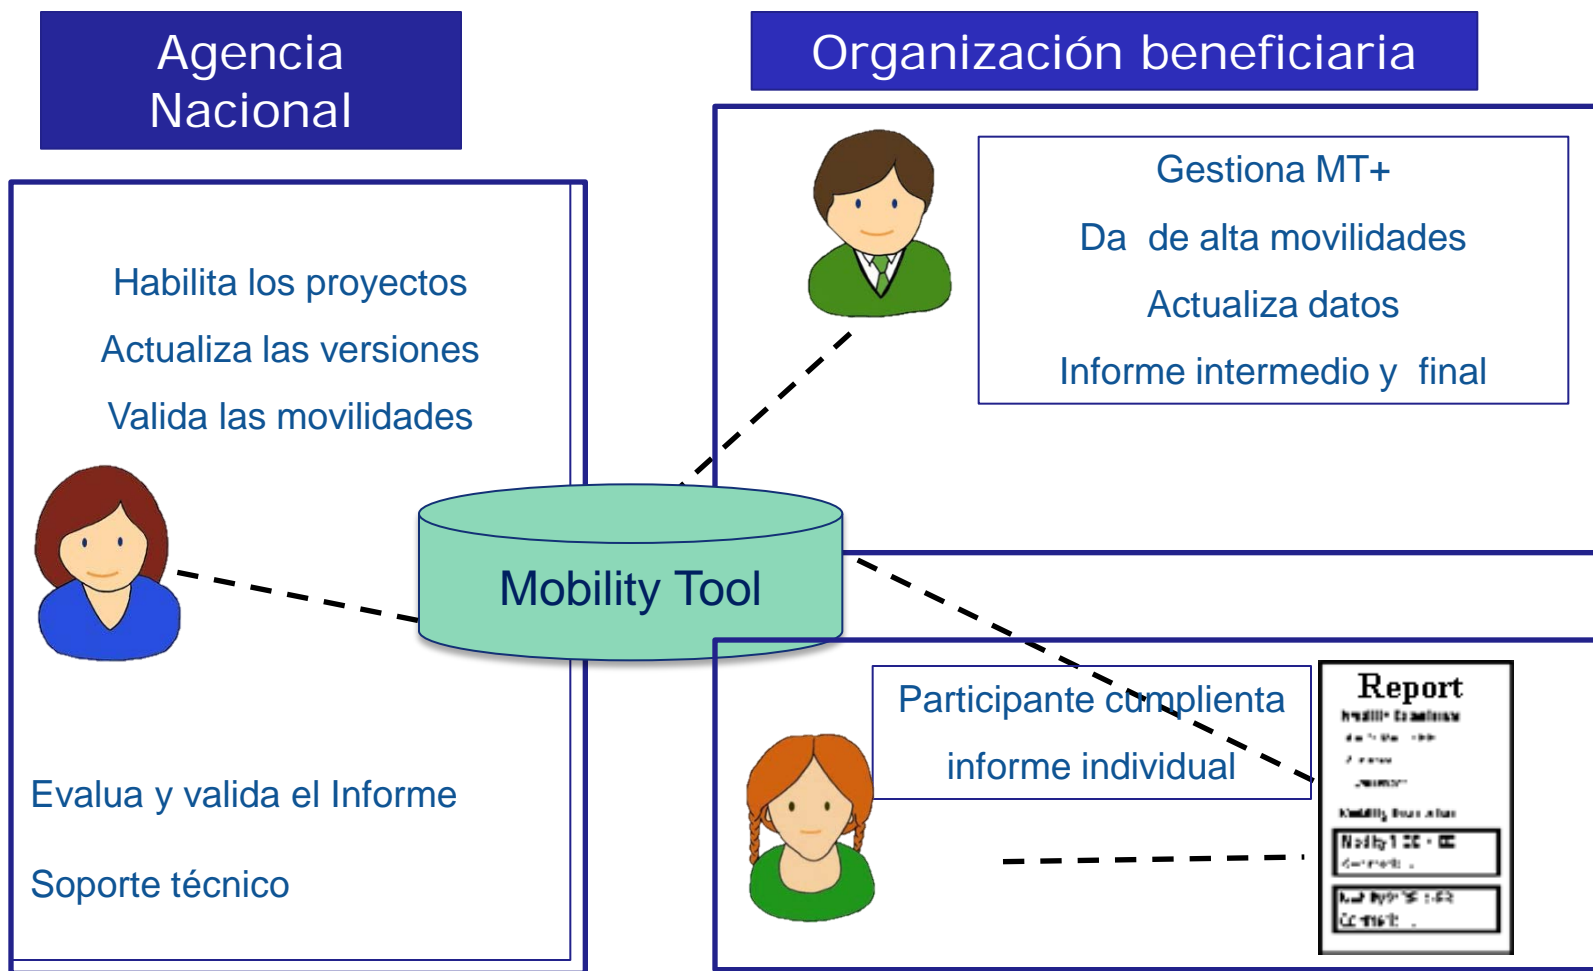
Agencia Nacional

Organización beneficiaria

Gestiona MT+

Da de alta movilidades

Actualiza datos

Informe intermedio y final

Habilita los proyectos

Actualiza las versiones

Valida las movilidades

Mobility Tool

Participante cumplienta informe individual

Report

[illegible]

Evalua y valida el Informe

Soporte técnico